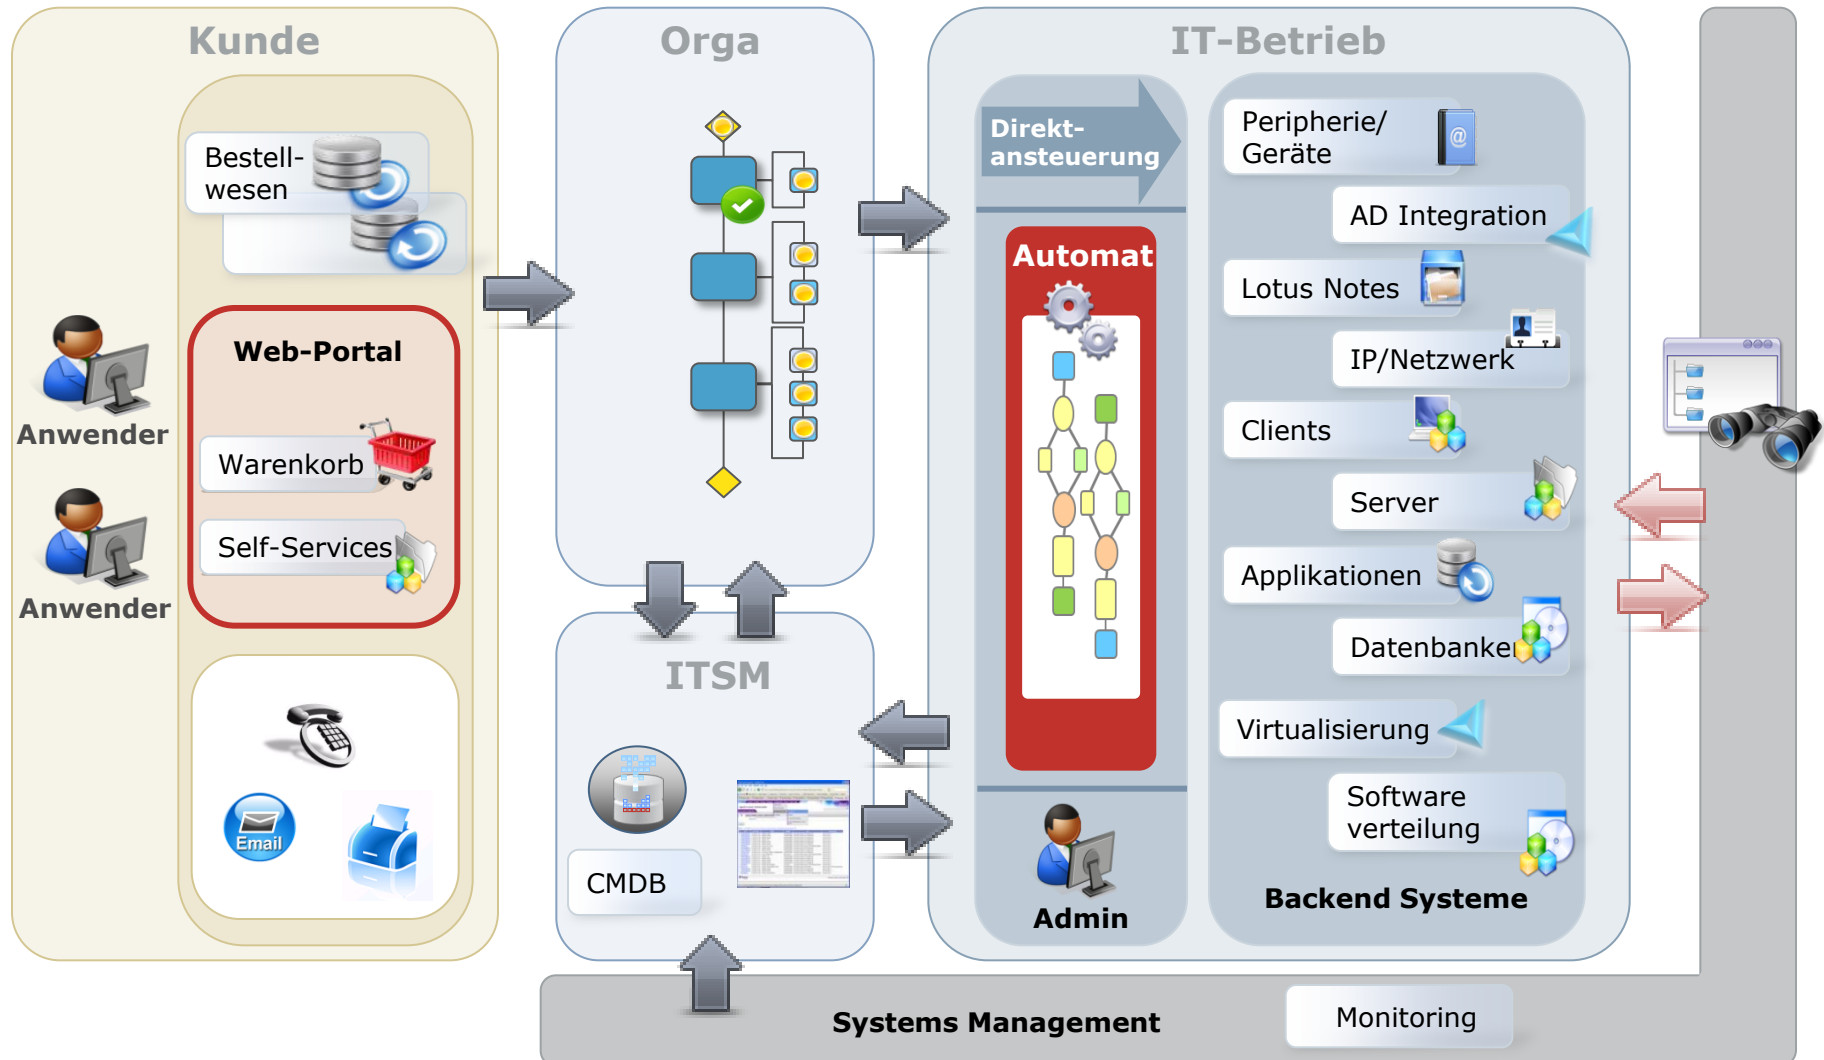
Kunde

Bestellwesen

Anwender

Anwender

Web-Portal

Warenkorb

Self-Services

Email

Orga

ITSM

CMDB

IT-Betrieb

Direktansteuerung

Automat

Admin

Peripherie/ Geräte

AD Integration

Lotus Notes

IP/Netzwerk

Clients

Server

Applikationen

Datenbanken

Virtualisierung

Software verteilung

Backend Systeme

Systems Management

Monitoring